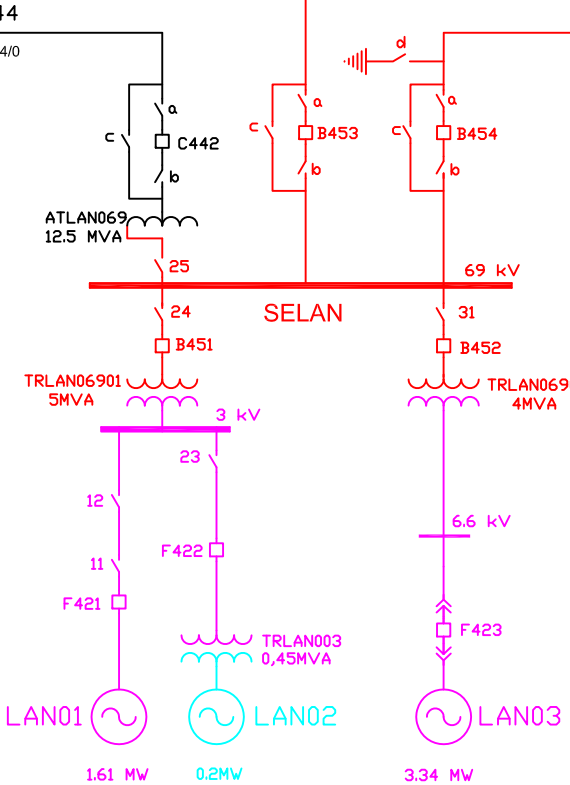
44
4/0
d
a
c
C442
b
a
c
B453
b
a
c
B454
b
ATLAN069
12.5 MVA
25
69 kV
SELAN
24
31
B451
B452
TRLAN06901
5MVA
TRLAN069
4MVA
3 kV
23
12
6.6 kV
F422
11
F421
F423
TRLAN003
0,45MVA
LAN01
LAN02
LAN03
1.61 MW
0.2MW
3.34 MW